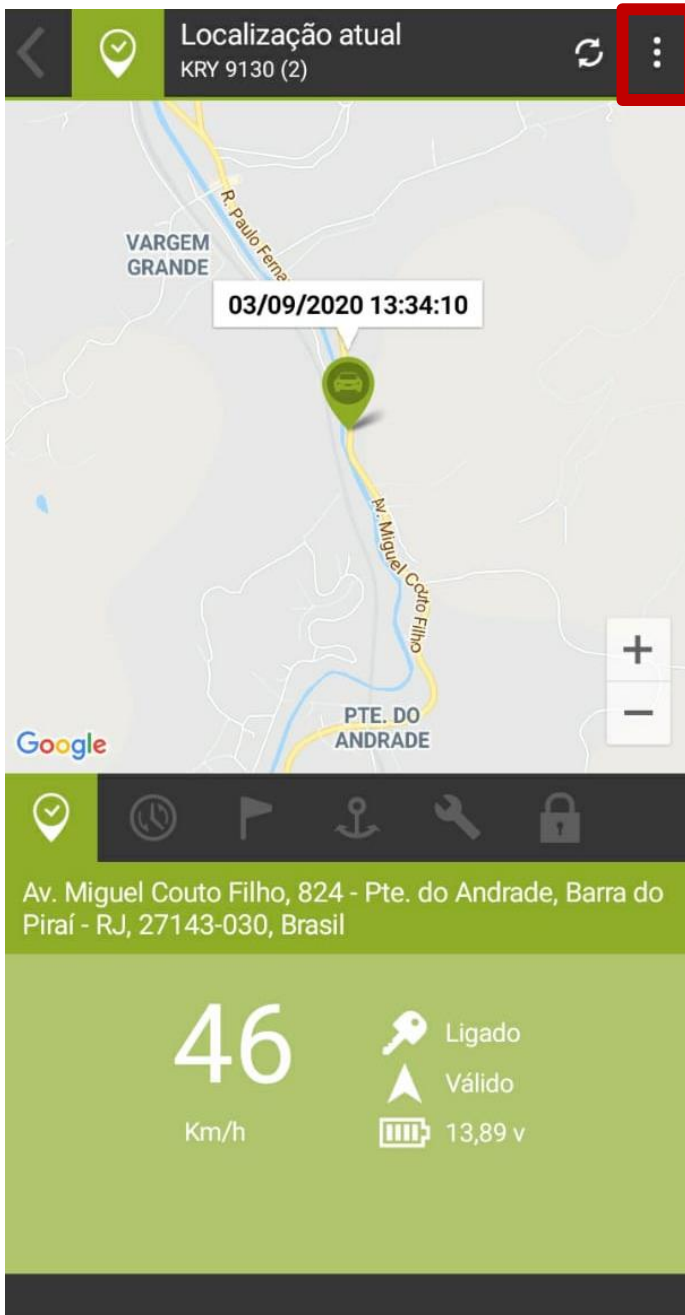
Localização atual
KRY 9130 (2)

R. Paulo Feme
VARGEM GRANDE
03/09/2020 13:34:10
Av. Miguel Couto Filho
PTE. DO ANDRADE
Google
+
−

Av. Miguel Couto Filho, 824 - Pte. do Andrade, Barra do Piraí - RJ, 27143-030, Brasil

46
Km/h
Ligado
Válido
13,89 v